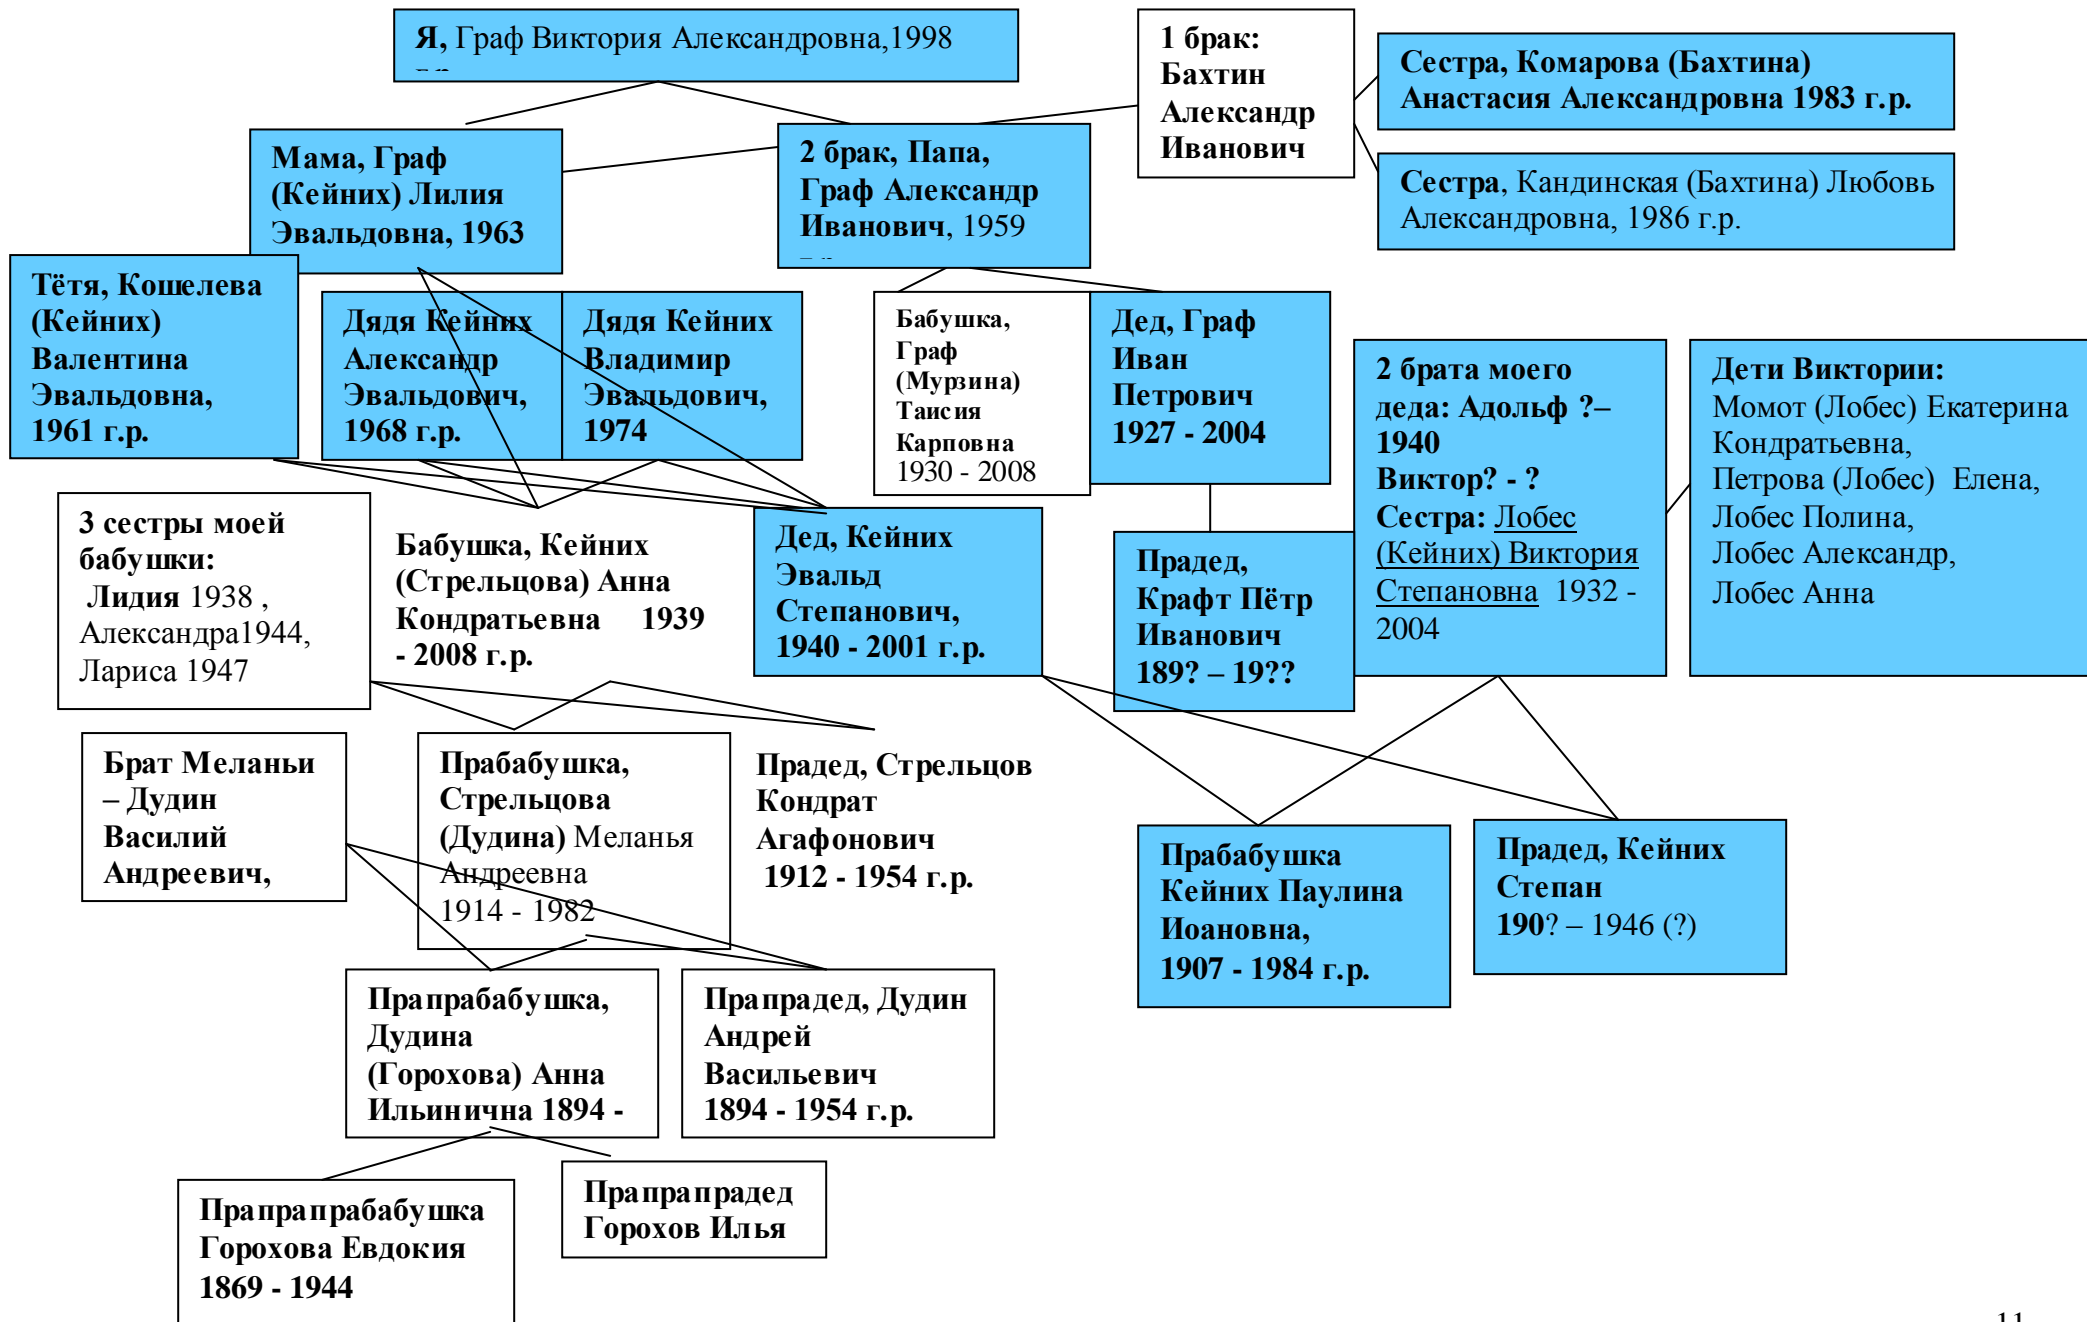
Я, Граф Виктория Александровна,1998

1 брак: Бахтин Александр Иванович

Сестра, Комарова (Бахтина) Анастасия Александровна 1983 г.р.

Сестра, Кандинская (Бахтина) Любовь Александровна, 1986 г.р.

Мама, Граф (Кейних) Лилия Эвальдовна, 1963

2 брак, Папа, Граф Александр Иванович, 1959

Тётя, Кошелева (Кейних) Валентина Эвальдовна, 1961 г.р.

Дядя Кейних Александр Эвальдович, 1968 г.р.

Дядя Кейних Владимир Эвальдович, 1974

Бабушка, Граф (Мурзина) Таисия Карповна 1930 - 2008

Дед, Граф Иван Петрович 1927 - 2004

2 брата моего деда: Адольф ?– 1940 Виктор? - ? Сестра: Лобес (Кейних) Виктория Степановна 1932 - 2004

Дети Виктории: Момот (Лобес) Екатерина Кондратьевна, Петрова (Лобес) Елена, Лобес Полина, Лобес Александр, Лобес Анна

3 сестры моей бабушки: Лидия 1938 , Александра1944, Лариса 1947

Бабушка, Кейних (Стрельцова) Анна Кондратьевна 1939 - 2008 г.р.

Дед, Кейних Эвальд Степанович, 1940 - 2001 г.р.

Прадед, Крафт Пётр Иванович 189? – 19??

Брат Меланьи – Дудин Василий Андреевич,

Прабабушка, Стрельцова (Дудина) Меланья Андреевна 1914 - 1982

Прадед, Стрельцов Кондрат Агафонович 1912 - 1954 г.р.

Прабабушка Кейних Паулина Иоановна, 1907 - 1984 г.р.

Прадед, Кейних Степан 190? – 1946 (?)

Прапрабабушка, Дудина (Горохова) Анна Ильинична 1894 -

Прапрадед, Дудин Андрей Васильевич 1894 - 1954 г.р.

Прапрапрабабушка Горохова Евдокия 1869 - 1944

Прапрапрадед Горохов Илья

11